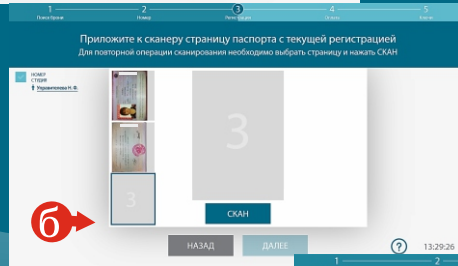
1 Поиск брони
2 Номер
3 Регистрация
4 Оплата
5 Ключ

Приложите к сканеру страницу паспорта с текущей регистрацией
Для повторной операции сканирования необходимо выбрать страницу и нажать СКАН

НОМЕР
СТУДИЯ
Украинчикова Н. Ф.

3

3

СКАН

6

НАЗАД
ДАЛЕЕ

?
13:29:26

1
2